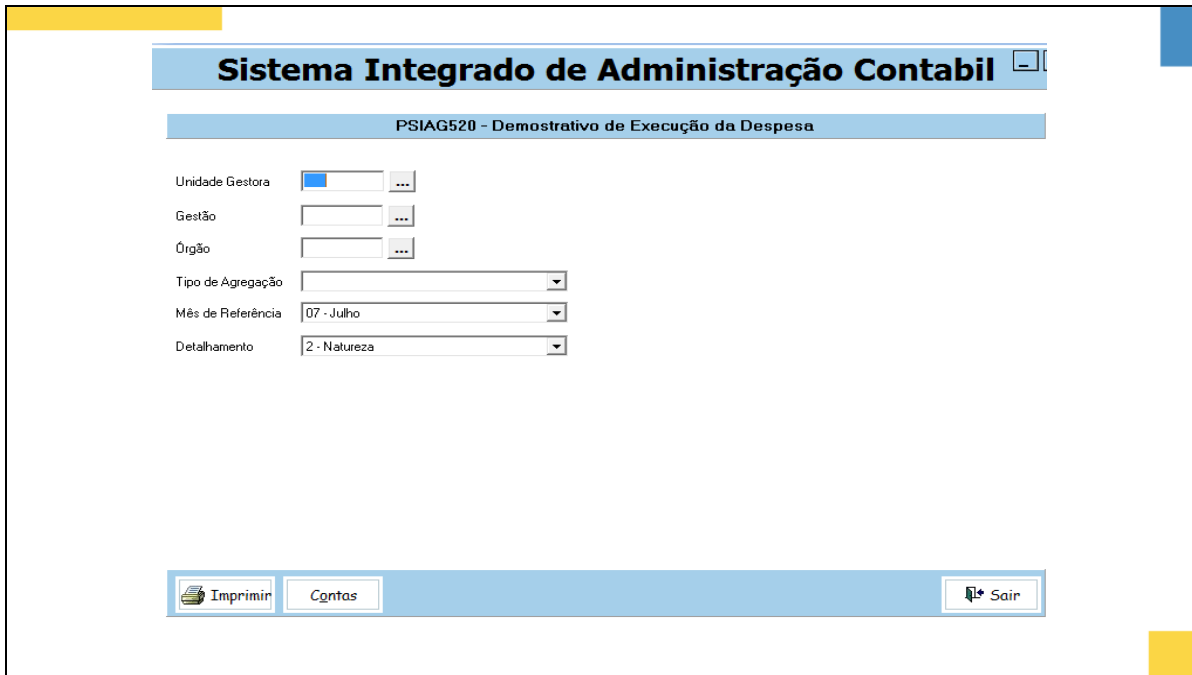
Sistema Integrado de Administração Contabil

PSIAG520 - Demostrativo de Execução da Despesa

Unidade Gestora ...

Gestão ...

Órgão ...

Tipo de Agregação

Mês de Referência 07 - Julho

Detalhamento 2 - Natureza

Imprimir

Contas

Sair